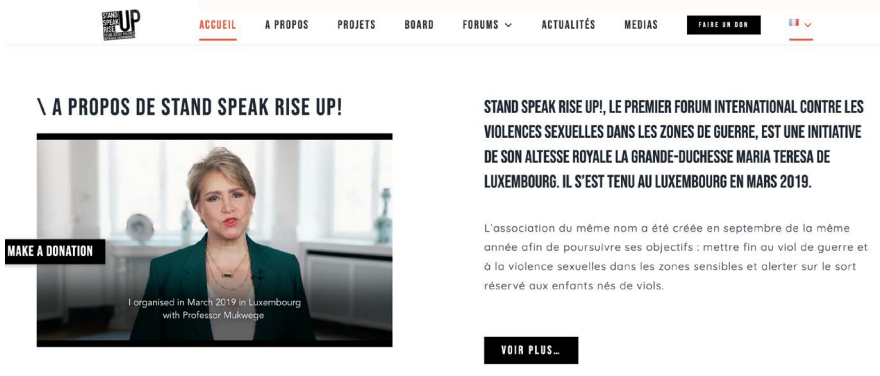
STAND SPEAK RISE UP

ACCUEIL A PROPOS PROJETS BOARD FORUMS ACTUALITÉS MEDIAS FAIRE UN DON

\ A PROPOS DE STAND SPEAK RISE UP!

MAKE A DONATION

I organised in March 2019 in Luxembourg with Professor Mukwege

STAND SPEAK RISE UP!, LE PREMIER FORUM INTERNATIONAL CONTRE LES VIOLENCES SEXUELLES DANS LES ZONES DE GUERRE, EST UNE INITIATIVE DE SON ALTESSE ROYALE LA GRANDE-DUCHESSE MARIA TERESA DE LUXEMBOURG. IL S'EST TENU AU LUXEMBOURG EN MARS 2019.

L'association du même nom a été créée en septembre de la même année afin de poursuivre ses objectifs : mettre fin au viol de guerre et à la violence sexuelles dans les zones sensibles et alerter sur le sort réservé aux enfants nés de viols.

VOIR PLUS...